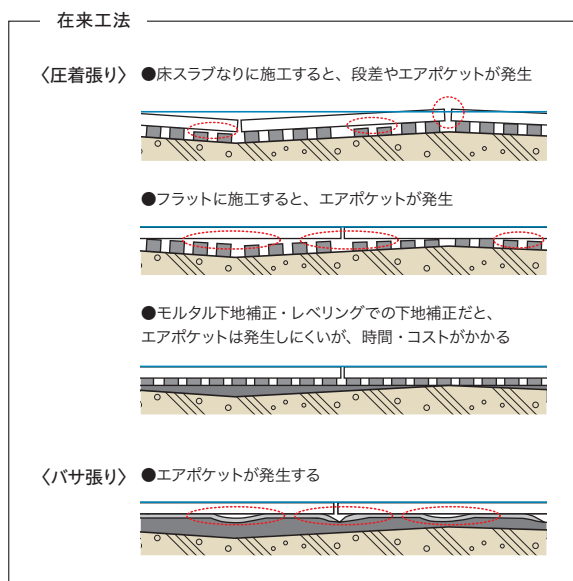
在来工法

〈圧着張り〉 ●床スラブなりに施工すると、段差やエアポケットが発生

●フラットに施工すると、エアポケットが発生

●モルタル下地補正・レベリングでの下地補正だと、エアポケットは発生しにくいが、時間・コストがかかる

〈バサ張り〉 ●エアポケットが発生する